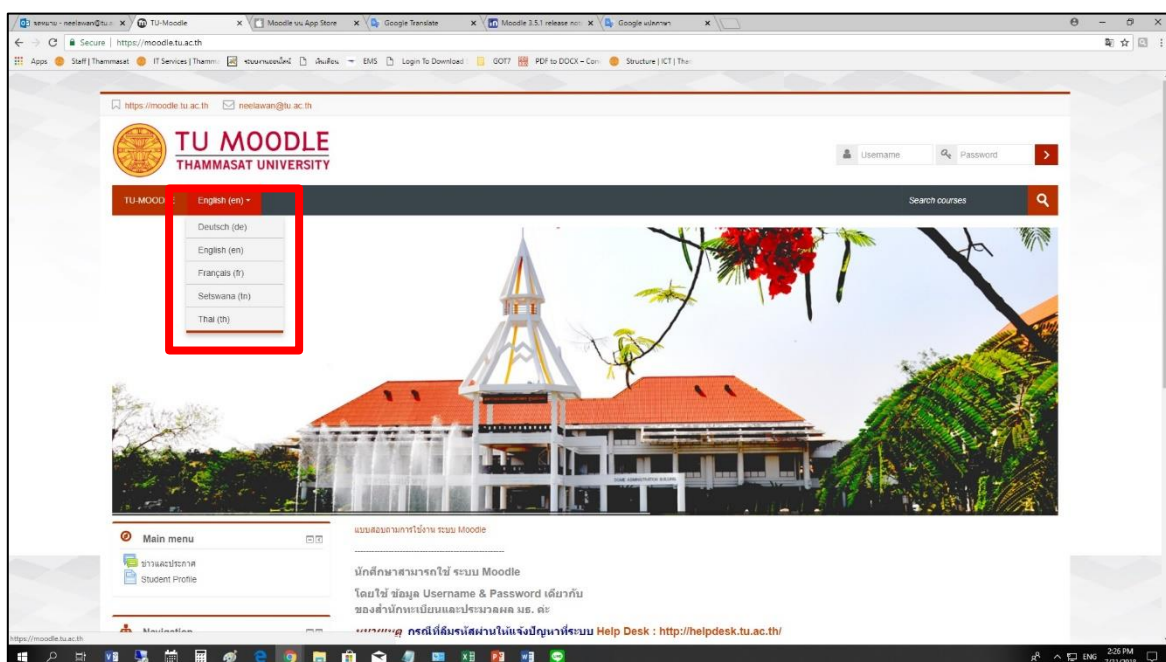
รายงาน - neelawan@tu.a × TU-Moodle × Moodle บน App Store × Google Translate × Moodle 3.5.1 release not × Google แปลภาษา ×

Secure | https://moodle.tu.ac.th

Apps Staff | Thammasat IT Services | Thamm ระบบงานออนไลน์ ค้นเดือน EMS Login To Download GOT7 PDF to DOCX – Conv Structure | ICT | Ther

https://moodle.tu.ac.th neelawan@tu.ac.th

TU MOODLE
THAMMASAT UNIVERSITY

Username Password

TU-MOOD English (en)

Search courses

Deutsch (de)
English (en)
Français (fr)
Setswana (tn)
Thai (th)

Main menu

ข่าวและประกาศ
Student Profile

Navigation

แบบสอบถามการใช้งาน ระบบ Moodle

นักศึกษาสามารถใช้ ระบบ Moodle

โดยใช้ ข้อมูล Username & Password เดียวกับ ของสำนักทะเบียนและประมวลผล มธ. ค่ะ

หมายเหตุ กรณีที่ลืมรหัสผ่านให้แจ้งปัญหาที่ระบบ Help Desk : http://helpdesk.tu.ac.th/

https://moodle.tu.ac.th

ENG 2:26 PM